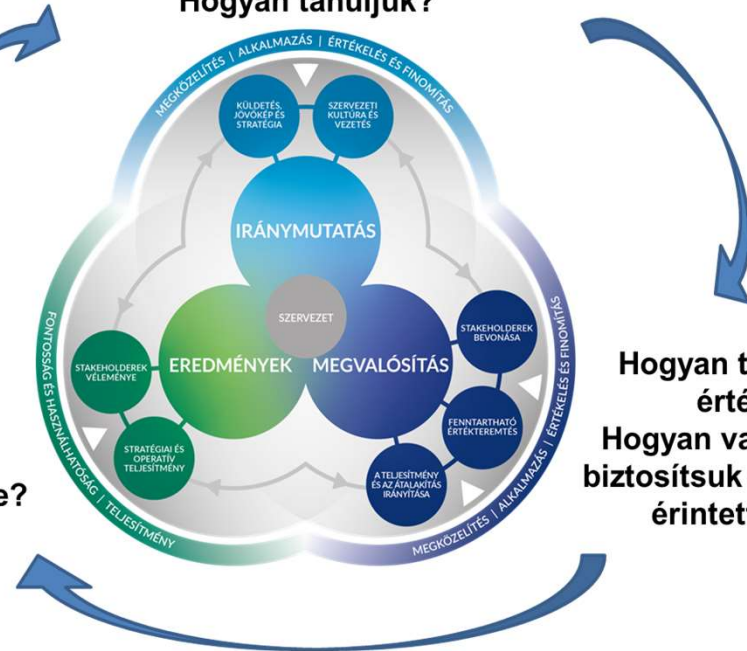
Hogyan tanuljuk?

MEGKÖZELÍTÉS | ALKALMAZÁS | ÉRTÉKELÉS ÉS FINOMÍTÁS

KÜLDETÉS, JÖVŐKÉP ÉS STRATÉGIA

SZERVEZETI KULTÚRA ÉS VEZETÉS

IRÁNYMUTATÁS

SZERVEZET

EREDMÉNYEK

MEGVALÓSÍTÁS

STAKEHOLDEREK VÉLEMÉNYE

STRATÉGIAI ÉS OPERATÍV TELJESÍTMÉNY

STAKEHOLDEREK BEVONÁSA

FENNTARTHATÓ ÉRTÉKTEREMTÉS

A TELJESÍTMÉNY ÉS AZ ÁTALAKÍTÁS IRÁNYÍTÁSA

FONTOSSÁG ÉS HASZNÁLHATÓSÁG | TELJESÍTMÉNY

MEGKÖZELÍTÉS | ALKALMAZÁS | ÉRTÉKELÉS ÉS FINOMÍTÁS

Hogyan t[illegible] érté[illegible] Hogyan va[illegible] biztosítsuk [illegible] érintett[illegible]

e?